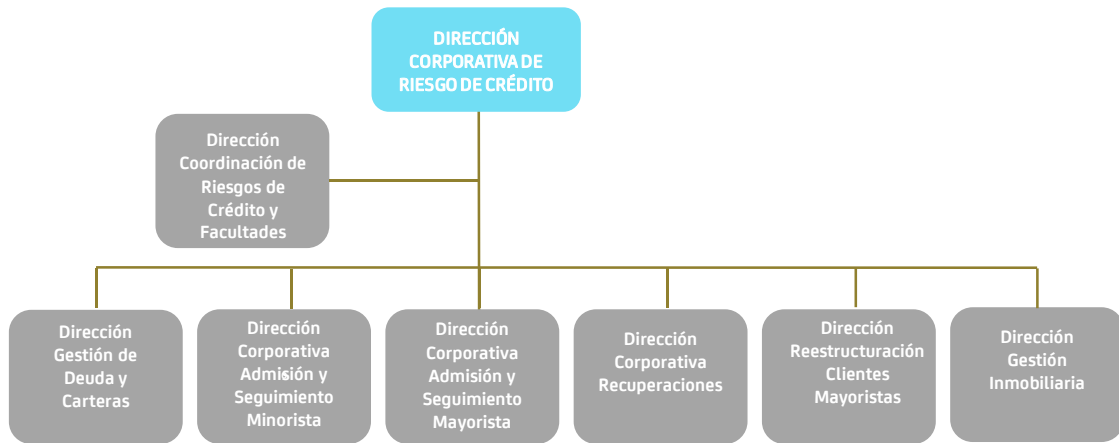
DIRECCIÓN CORPORATIVA DE RIESGO DE CRÉDITO

Dirección Coordinación de Riesgos de Crédito y Facultades

Dirección Gestión de Deuda y Carteras

Dirección Corporativa Admisión y Seguimiento Minorista

Dirección Corporativa Admisión y Seguimiento Mayorista

Dirección Corporativa Recuperaciones

Dirección Reestructuración Clientes Mayoristas

Dirección Gestión Inmobiliaria